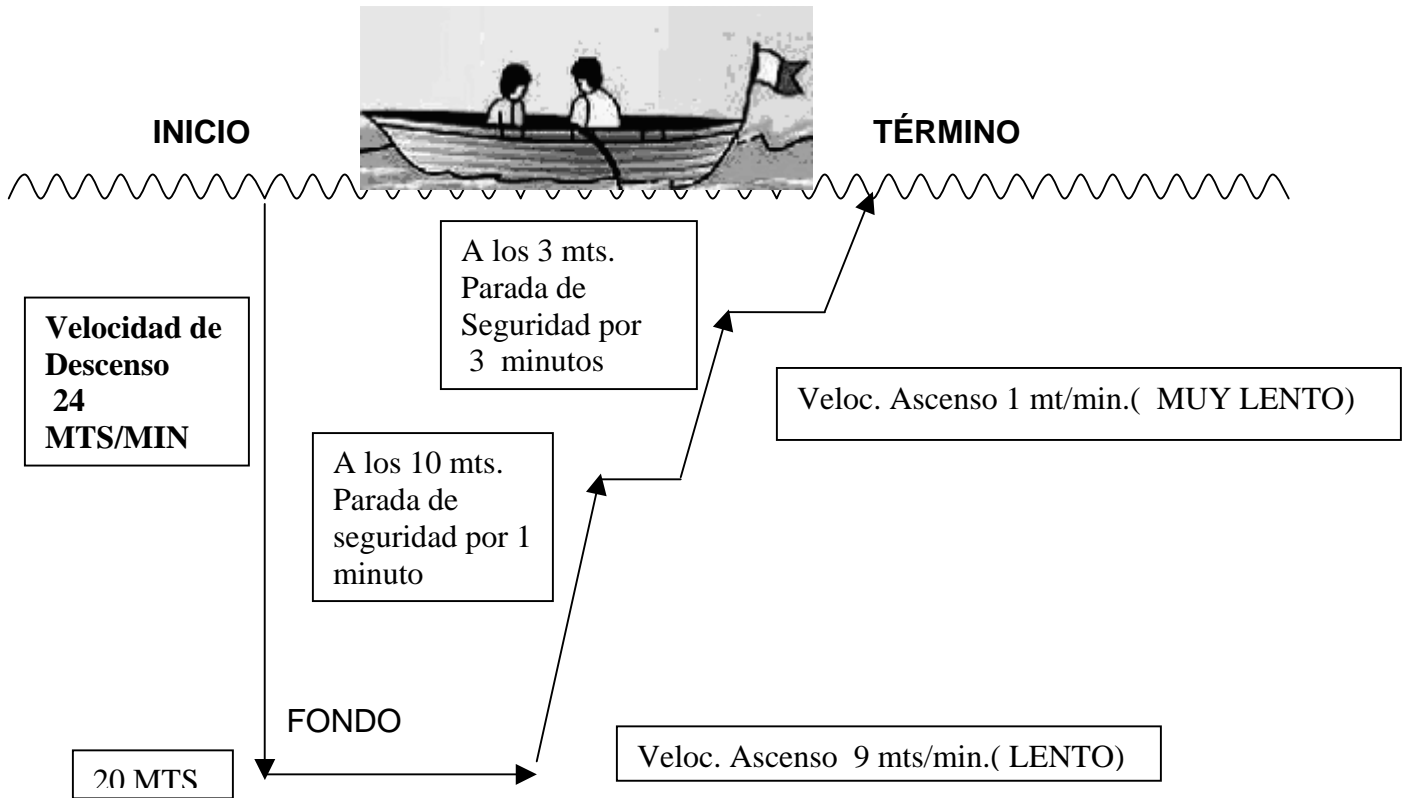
INICIO

TÉRMINO

A los 3 mts. Parada de Seguridad por 3 minutos

Velocidad de Descenso 24 MTS/MIN

Veloc. Ascenso 1 mt/min.( MUY LENTO)

A los 10 mts. Parada de seguridad por 1 minuto

FONDO

20 MTS

Veloc. Ascenso 9 mts/min.( LENTO)